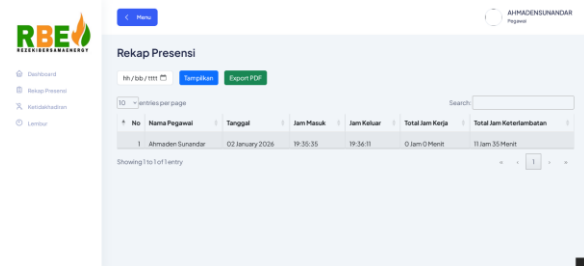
RBE
REZEKIBERSAMAENERGY

Dashboard
Rekap Presensi
Ketidakhadiran
Lembur

< Menu

AHMADENSUNANDAR
Pegawai

Rekap Presensi

hh/bb/tttt
Tampilkan
Export PDF

10 entries per page

Search:

| No | Nama Pegawai | Tanggal | Jam Masuk | Jam Keluar | Total Jam Kerja | Total Jam Keterlambatan |
|---|---|---|---|---|---|---|
| 1 | Ahmaden Sunandar | 02 January 2026 | 19:35:35 | 19:36:11 | 0 Jam 0 Menit | 11 Jam 35 Menit |

Showing 1 to 1 of 1 entry

« ‹ 1 › »